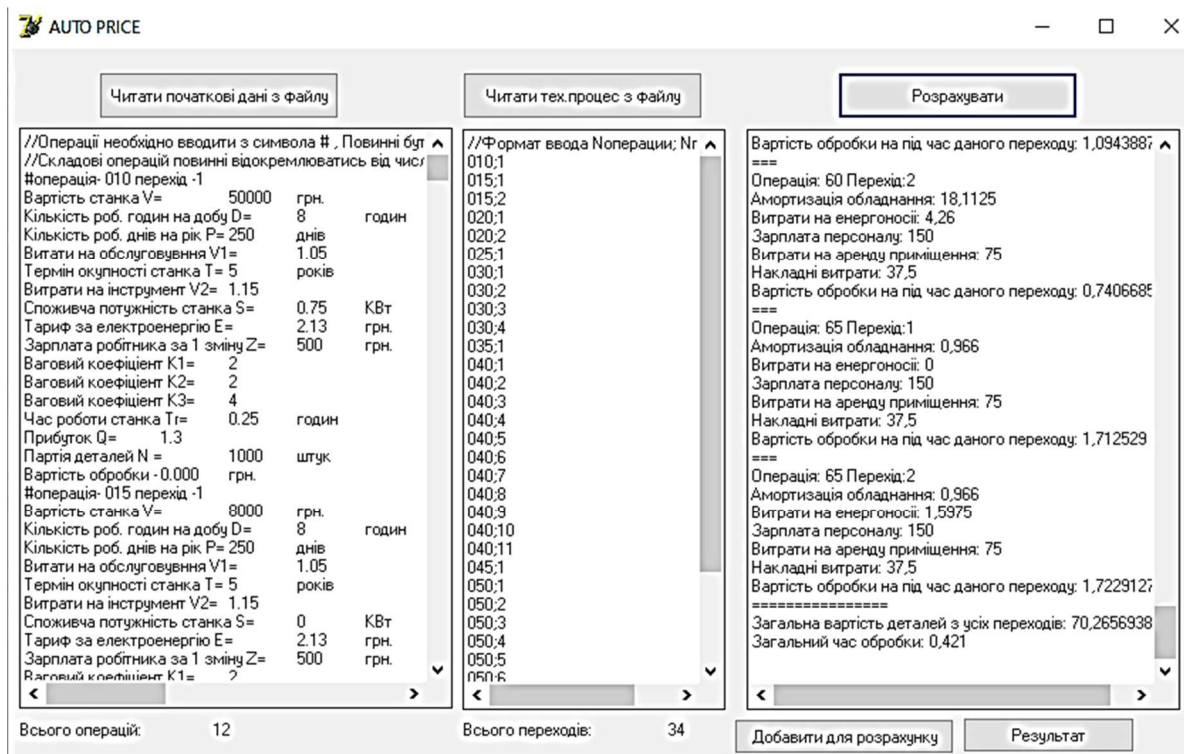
AUTO PRICE

Читати початкові дані з файлу

Читати тех.процес з файлу

Розрахувати

//Операції необхідно вводити з символа # , Повинні бут
//Складові операцій повинні відокремлюватись від чис
#операція- 010 перехід -1
Вартість станка V= 50000 грн.
Кількість роб. годин на добу D= 8 годин
Кількість роб. днів на рік P= 250 днів
Витати на обслуговування V1= 1.05
Термін окупності станка T= 5 років
Витрати на інструмент V2= 1.15
Споживча потужність станка S= 0.75 КВт
Тариф за електроенергію E= 2.13 грн.
Зарплата робітника за 1 зміну Z= 500 грн.
Ваговий коефіцієнт K1= 2
Ваговий коефіцієнт K2= 2
Ваговий коефіцієнт K3= 4
Час роботи станка Tr= 0.25 годин
Прибуток Q= 1.3
Партія деталей N = 1000 штук
Вартість обробки - 0.000 грн.
#операція- 015 перехід -1
Вартість станка V= 8000 грн.
Кількість роб. годин на добу D= 8 годин
Кількість роб. днів на рік P= 250 днів
Витати на обслуговування V1= 1.05
Термін окупності станка T= 5 років
Витрати на інструмент V2= 1.15
Споживча потужність станка S= 0 КВт
Тариф за електроенергію E= 2.13 грн.
Зарплата робітника за 1 зміну Z= 500 грн.
Ваговий коефіцієнт K1= 2

//Формат ввода Nоперации; Nr
010;1
015;1
015;2
020;1
020;2
025;1
030;1
030;2
030;3
030;4
035;1
040;1
040;2
040;3
040;4
040;5
040;6
040;7
040;8
040;9
040;10
040;11
045;1
050;1
050;2
050;3
050;4
050;5
050;6

Вартість обробки на під час даного переходу: 1,0943887
===
Операція: 60 Перехід:2
Амортизація обладнання: 18,1125
Витрати на енергоносії: 4,26
Зарплата персоналу: 150
Витрати на аренду приміщення: 75
Накладні витрати: 37,5
Вартість обробки на під час даного переходу: 0,7406685
===
Операція: 65 Перехід:1
Амортизація обладнання: 0,966
Витрати на енергоносії: 0
Зарплата персоналу: 150
Витрати на аренду приміщення: 75
Накладні витрати: 37,5
Вартість обробки на під час даного переходу: 1,712529
===
Операція: 65 Перехід:2
Амортизація обладнання: 0,966
Витрати на енергоносії: 1,5975
Зарплата персоналу: 150
Витрати на аренду приміщення: 75
Накладні витрати: 37,5
Вартість обробки на під час даного переходу: 1,7229127
================
Загальна вартість деталей з усіх переходів: 70,2656938
Загальний час обробки: 0,421

Всього операцій: 12

Всього переходів: 34

Добавити для розрахунку

Результат